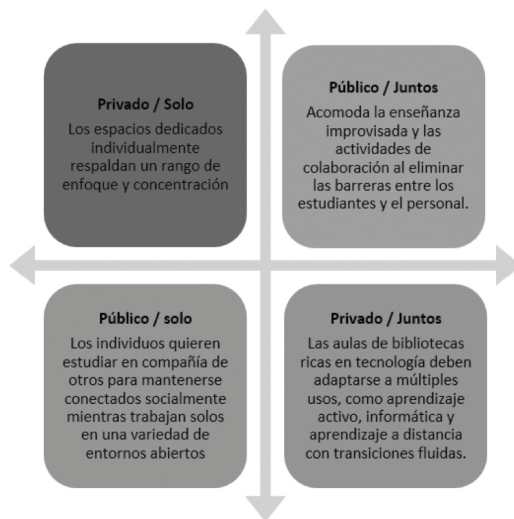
Privado / Solo

Los espacios dedicados individualmente respaldan un rango de enfoque y concentración

Público / Juntos

Acomoda la enseñanza improvisada y las actividades de colaboración al eliminar las barreras entre los estudiantes y el personal.

Público / solo

Los individuos quieren estudiar en compañía de otros para mantenerse conectados socialmente mientras trabajan solos en una variedad de entornos abiertos

Privado / Juntos

Las aulas de bibliotecas ricas en tecnología deben adaptarse a múltiples usos, como aprendizaje activo, informática y aprendizaje a distancia con transiciones fluidas.